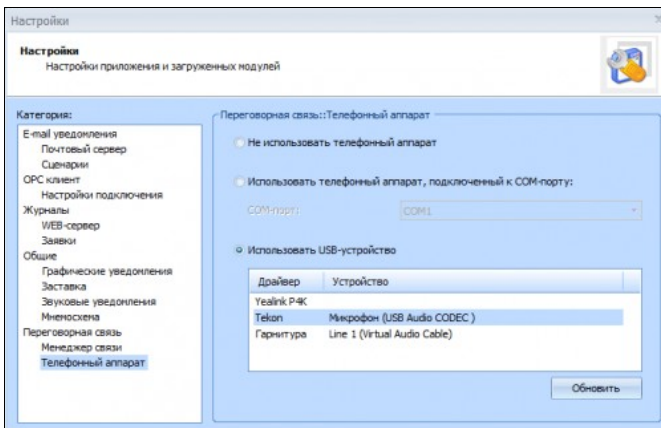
Настройки

Настройки
Настройки приложения и загруженных модулей

Категория:
E-mail уведомления
Почтовый сервер
Сценарии
OPC клиент
Настройки подключения
Журналы
WEB-сервер
Заявки
Общие
Графические уведомления
Заставка
Звуковые уведомления
Мнемосхема
Переговорная связь
Менеджер связи
Телефонный аппарат

Переговорная связь::Телефонный аппарат

Не использовать телефонный аппарат

Использовать телефонный аппарат, подключенный к COM-порту:

COM-порт: COM1

Использовать USB-устройство

| Драйвер | Устройство |
|---|---|
| Yealink P4K | |
| Tekon | Микрофон (USB Audio CODEC ) |
| Гарнитура | Line 1 (Virtual Audio Cable) |

Обновить